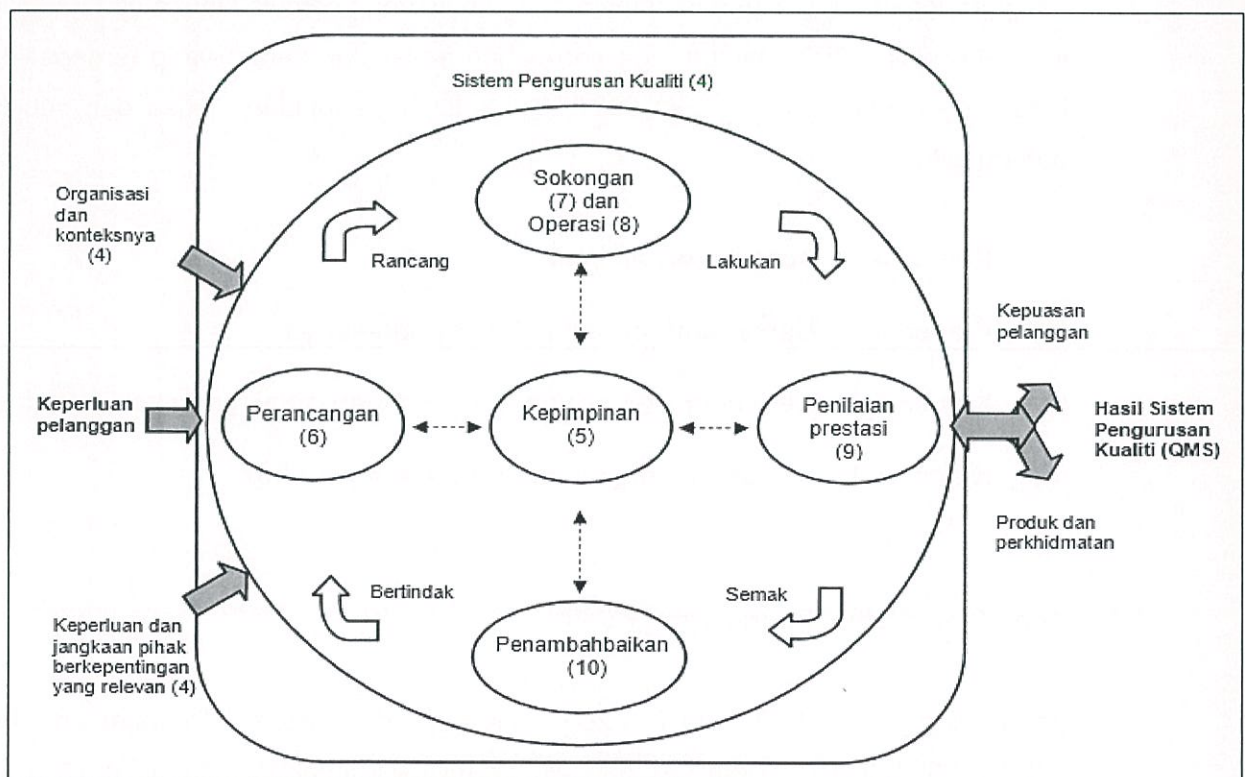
Sistem Pengurusan Kualiti (4)

Organisasi dan konteksnya (4)

Sokongan (7) dan Operasi (8)

Rancang

Lakukan

Kepuasan pelanggan

Keperluan pelanggan

Perancangan (6)

Kepimpinan (5)

Penilaian prestasi (9)

Hasil Sistem Pengurusan Kualiti (QMS)

Produk dan perkhidmatan

Bertindak

Semak

Keperluan dan jangkaan pihak berkepentingan yang relevan (4)

Penambahbaikan (10)